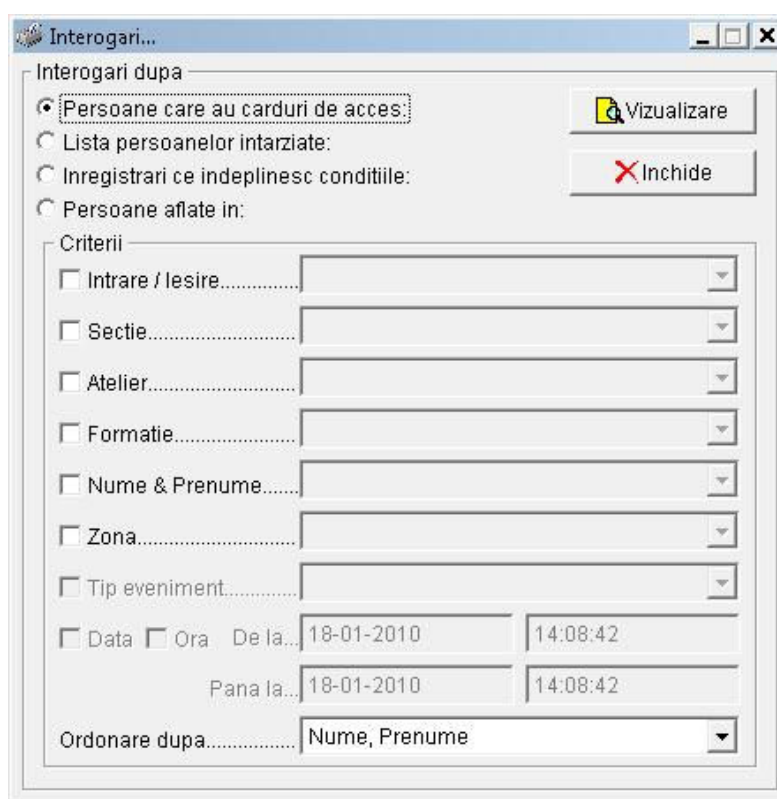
Interogari...

Interogari dupa

Persoane care au carduri de acces:

Lista persoanelor intarziate:

Inregistrari ce indeplinesc conditiile:

Persoane aflate in:

Vizualizare

Inchide

Criterii

Intrare / Iesire..............

Sectie..........................

Atelier..........................

Formatie.......................

Nume & Prenume.......

Zona............................

Tip eveniment.............

Data Ora De la... 18-01-2010 14:08:42

Pana la... 18-01-2010 14:08:42

Ordonare dupa............... Nume, Prenume